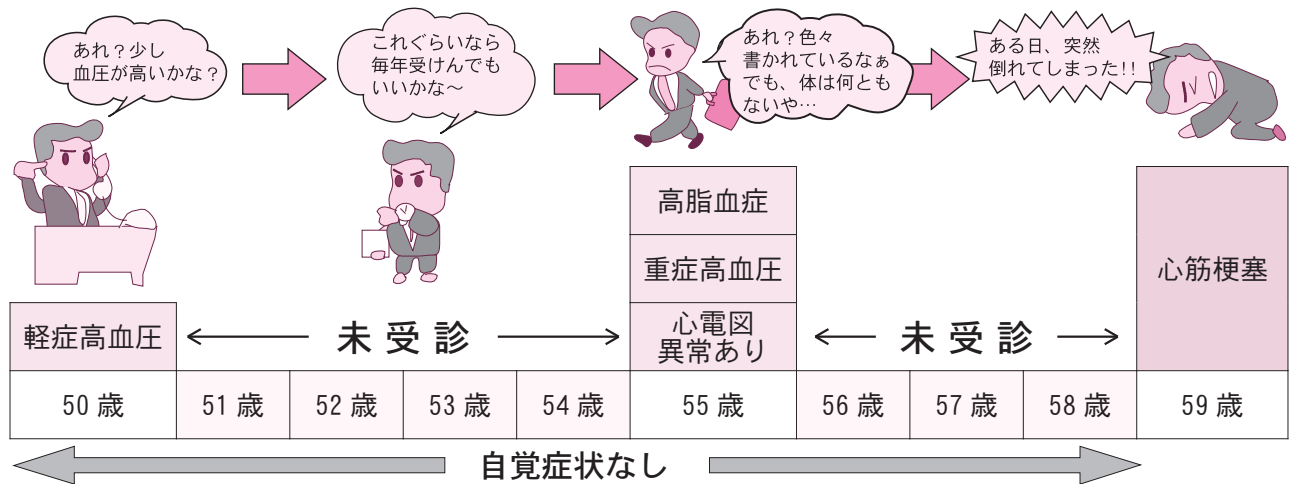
あれ？少し血圧が高いかな？

これぐらいなら毎年受けんでもいいかな～

あれ？色々書かれているなぁでも、体は何ともないや…

ある日、突然倒れてしまった!!

高脂血症

重症高血圧

心電図異常あり

心筋梗塞

軽症高血圧

←　未受診　→

←　未受診　→

| 50歳 | 51歳 | 52歳 | 53歳 | 54歳 | 55歳 | 56歳 | 57歳 | 58歳 | 59歳 |
|---|---|---|---|---|---|---|---|---|---|

自覚症状なし